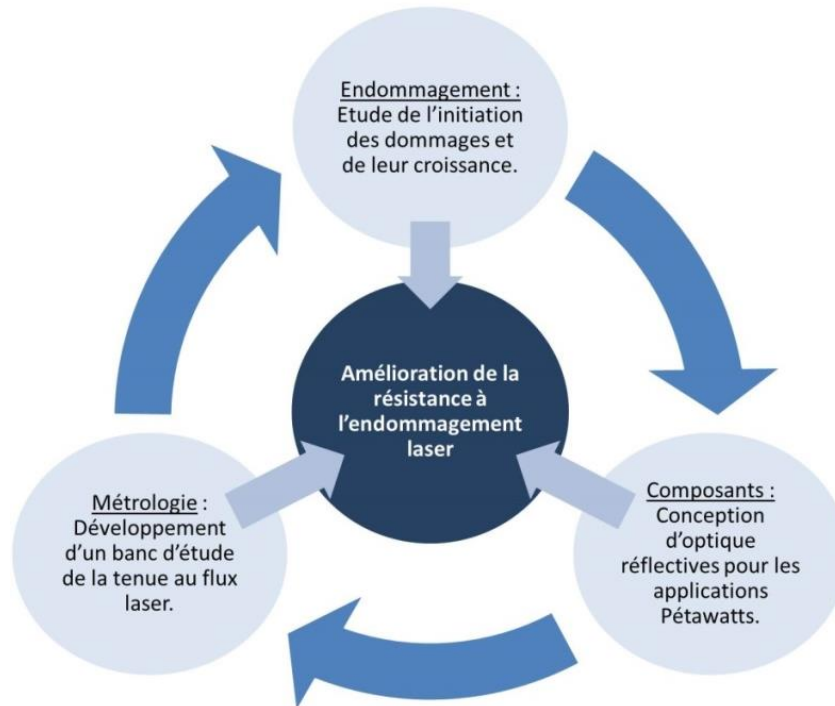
Endommagement : Etude de l'initiation des dommages et de leur croissance.

Amélioration de la résistance à l'endommagement laser

Métrologie : Développement d'un banc d'étude de la tenue au flux laser.

Composants : Conception d'optique réflectives pour les applications Pétawatts.